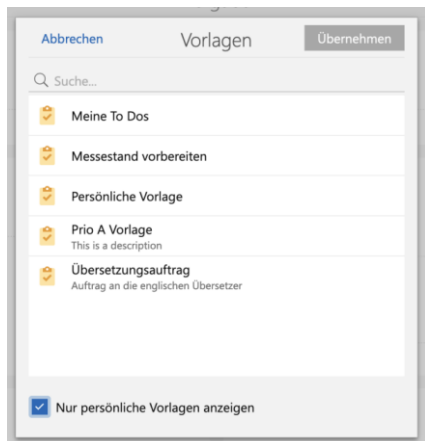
Abbrechen

Vorlagen

Übernehmen

Suche...

Meine To Dos

Messestand vorbereiten

Persönliche Vorlage

Prio A Vorlage
This is a description

Übersetzungsauftrag
Auftrag an die englischen Übersetzer

Nur persönliche Vorlagen anzeigen